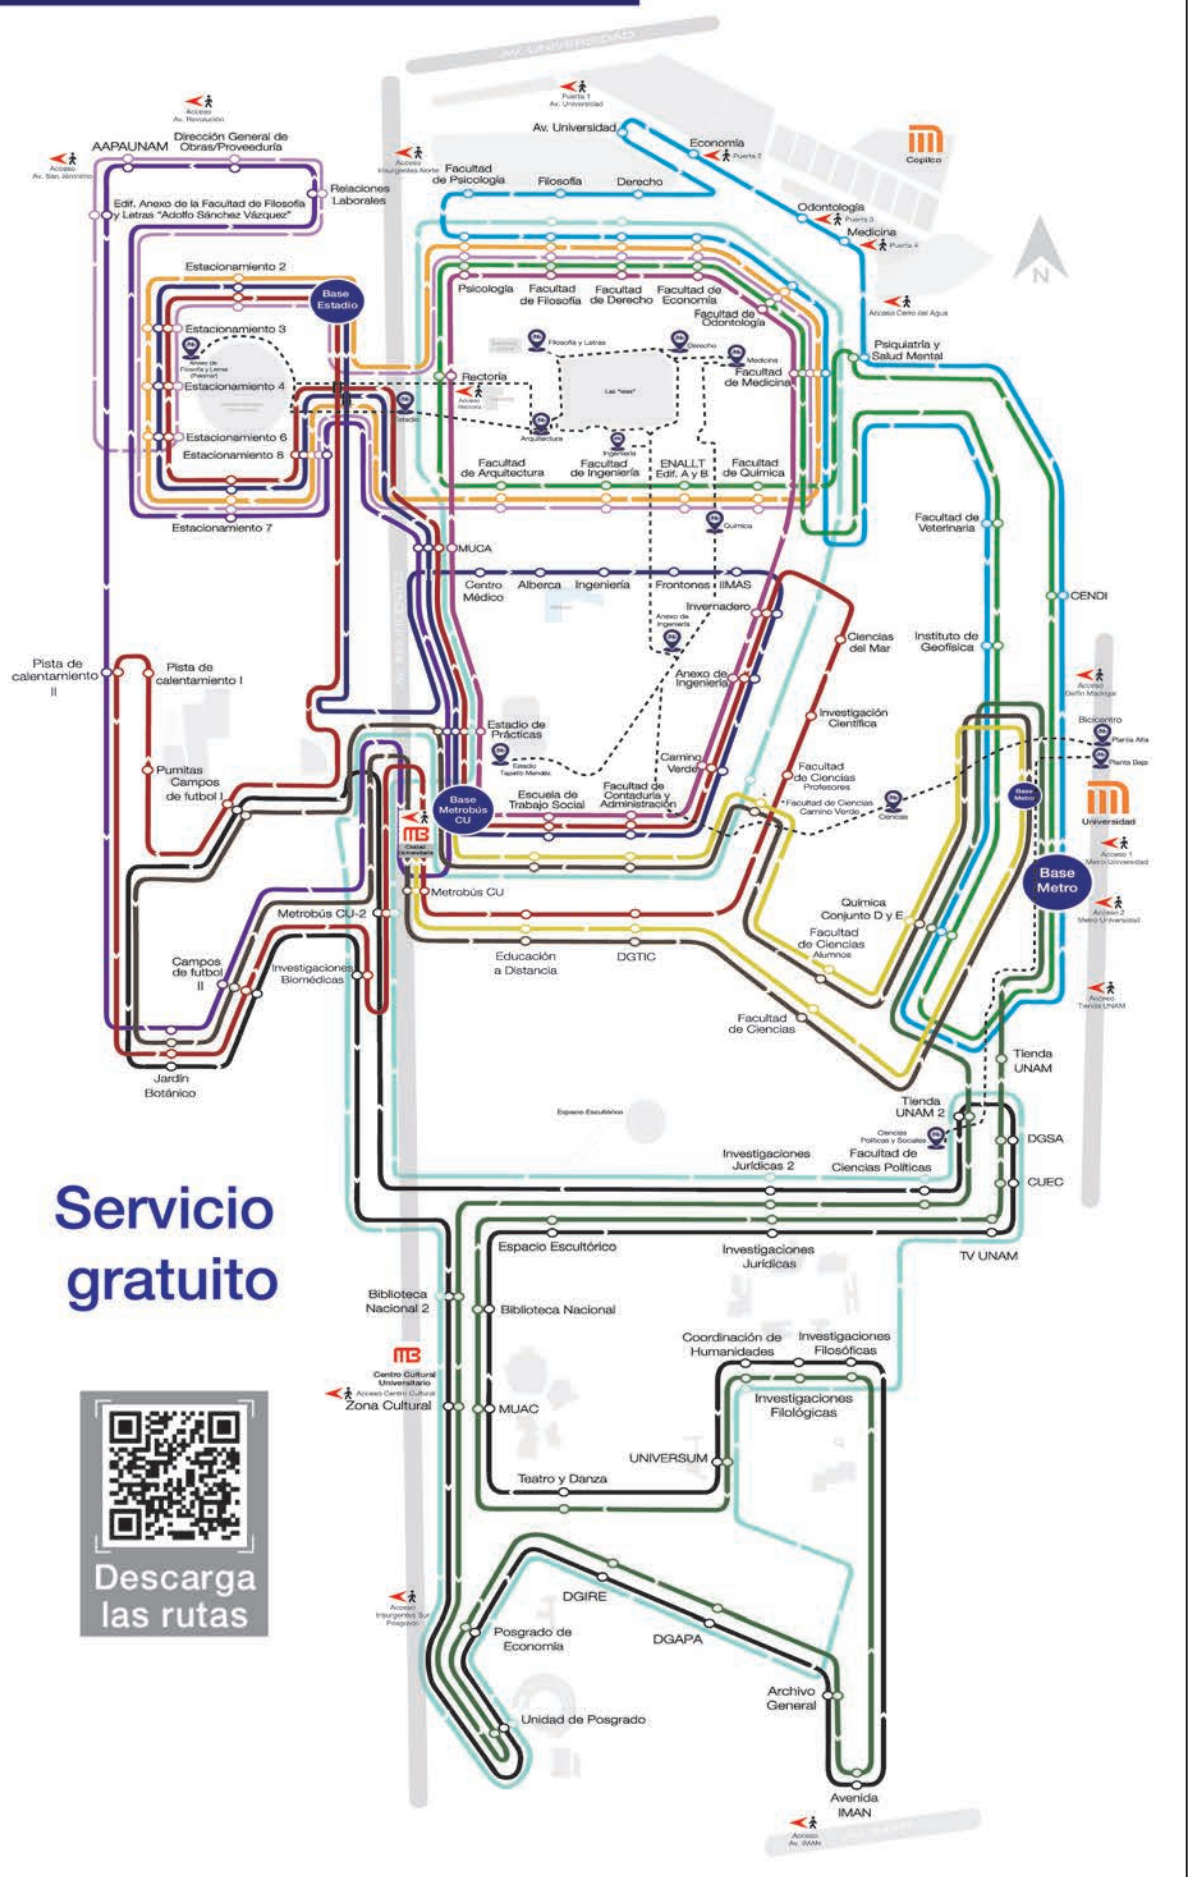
AV. UNIVERSIDAD

Puerta 1 Av. Universidad

Acceso Av. Revolución

Acceso Av. San Jerónimo

AAPAUNAM

Dirección General de Obras/Proveeduría

Acceso Insurgentes Norte

Facultad de Psicología

Filosofía

Derecho

Av. Universidad

Economía

Puerta 2

Copilco

Edif. Anexo de la Facultad de Filosofía y Letras "Adolfo Sánchez Vázquez"

Relaciones Laborales

Odontología

Puerta 3

Medicina

Puerta 4

Estacionamiento 2

Base Estadio

Psicología

Facultad de Filosofía

Facultad de Derecho

Facultad de Economía

Facultad de Odontología

Estacionamiento 3

Anexo de Filosofía y Letras

Filosofía y Letras

Derecho

Medicina

Acceso Cerro del Agua

Psiquiatría y Salud Mental

Estacionamiento 4

Rectoría

Acceso Rectoría

Las "islas"

Facultad de Medicina

Estadio

Arquitectura

Ingeniería

Estacionamiento 6

Estacionamiento 8

Facultad de Arquitectura

Facultad de Ingeniería

ENALLT Edif. A y B

Facultad de Química

Estacionamiento 7

Química

Facultad de Veterinaria

MUCA

Centro Médico

Alberca

Ingeniería

Frontones

IIMAS

CENDI

Invernadero

Anexo de Ingeniería

Ciencias del Mar

Instituto de Geofísica

Pista de calentamiento II

Pista de calentamiento I

Anexo de Ingeniería

Acceso Delfín Madrigal

Investigación Científica

Bicicentro

Planta Alta

Estadio de Prácticas

Estadio Tapatío Méndez

Planta Baja

Pumitas Campos de futbol I

Camino Verde

Facultad de Ciencias Profesores

Facultad de Ciencias Camino Verde

Ciencias

Base Metro

Universidad

Base Metrobús CU

Escuela de Trabajo Social

Facultad de Contaduría y Administración

Ciudad Universitaria

Acceso 1 Metro Universidad

Base Metro

Metrobús CU

Metrobús CU-2

Química Conjunto D y E

Acceso 2 Metro Universidad

Facultad de Ciencias Alumnos

Campos de futbol II

Investigaciones Biomédicas

Educación a Distancia

DGTIC

Acceso Tienda UNAM

Facultad de Ciencias

Tienda UNAM

Jardín Botánico

Espacio Escultórico

Tienda UNAM 2

Ciencias Políticas y Sociales

DGSA

Investigaciones Jurídicas 2

Facultad de Ciencias Políticas

CUEC

Servicio gratuito

Espacio Escultórico

Investigaciones Jurídicas

TV UNAM

Biblioteca Nacional 2

Biblioteca Nacional

Coordinación de Humanidades

Investigaciones Filosóficas

Centro Cultural Universitario

Acceso Centro Cultural

Zona Cultural

MUAC

Investigaciones Filológicas

UNIVERSUM

Teatro y Danza

Descarga las rutas

DGIRE

Acceso Insurgentes Sur Posgrado

Posgrado de Economía

DGAPA

Archivo General

Unidad de Posgrado

Avenida IMAN

Acceso Av. IMAN